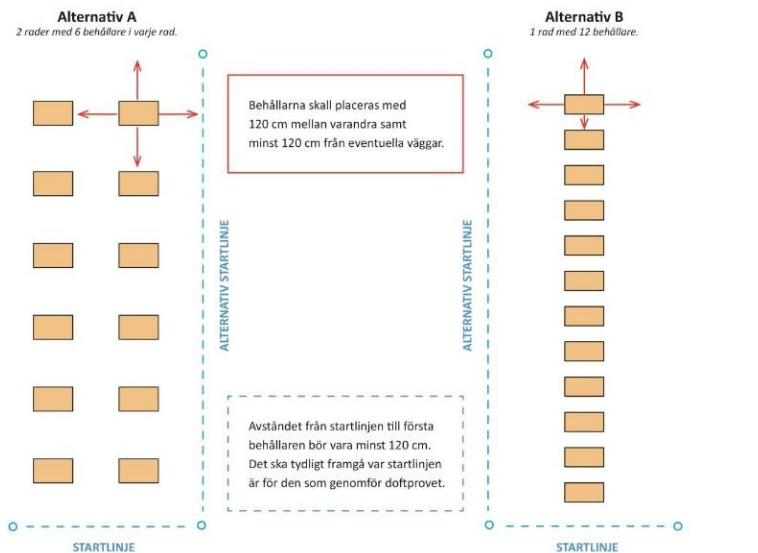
Alternativ A
2 rader med 6 behållare i varje rad.

Alternativ B
1 rad med 12 behållare.

Behållarna skall placeras med 120 cm mellan varandra samt minst 120 cm från eventuella väggar.

ALTERNATIV STARTLINJE

ALTERNATIV STARTLINJE

Avståndet från startlinjen till första behållaren bör vara minst 120 cm. Det ska tydligt framgå var startlinjen är för den som genomför doftprovet.

STARTLINJE

STARTLINJE